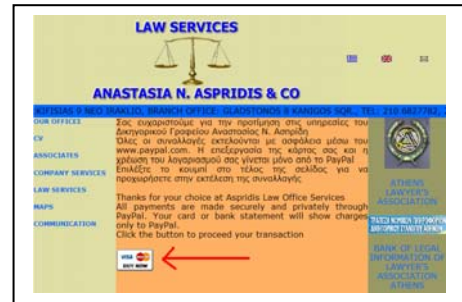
LAW SERVICES

ANASTASIA N. ASPRIDIS & CO

KIFISIAS 9 NEO IRAKLIO, BRANCH OFFICE: GLADSTONOS 8 KANIGOS SQR., TEL: 210 6827782

OUR OFFICE

CV

ASSOCIATES

COMPANY SERVICES

LAW SERVICES

MAPS

COMMUNICATION

Σας ευχαριστούμε για την προτίμηση στις υπηρεσίες του Δικηγορικού Γραφείου Αναστασίας Ν. Ασπρίδη
Όλες οι συναλλαγές εκτελούνται με ασφάλεια μέσου του www.paypal.com. Η επεξεργασία της κάρτας σας και η χρέωση του λογαριασμού σας γίνεται μόνο από το PayPal
Επιλέξτε το κουμπί στο τέλος της σελίδας για να προχωρήσετε στην εκτέλεση της συναλλαγής

Thanks for your choice at Aspridis Law Office Services
All payments are made securely and privately through PayPal. Your card or bank statement will show charges only to PayPal.
Click the button to proceed your transaction

BUY NOW

ATHENS LAWYER'S ASSOCIATION

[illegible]

BANK OF LEGAL INFORMATION OF LAWYER'S ASSOCIATION ATHENS